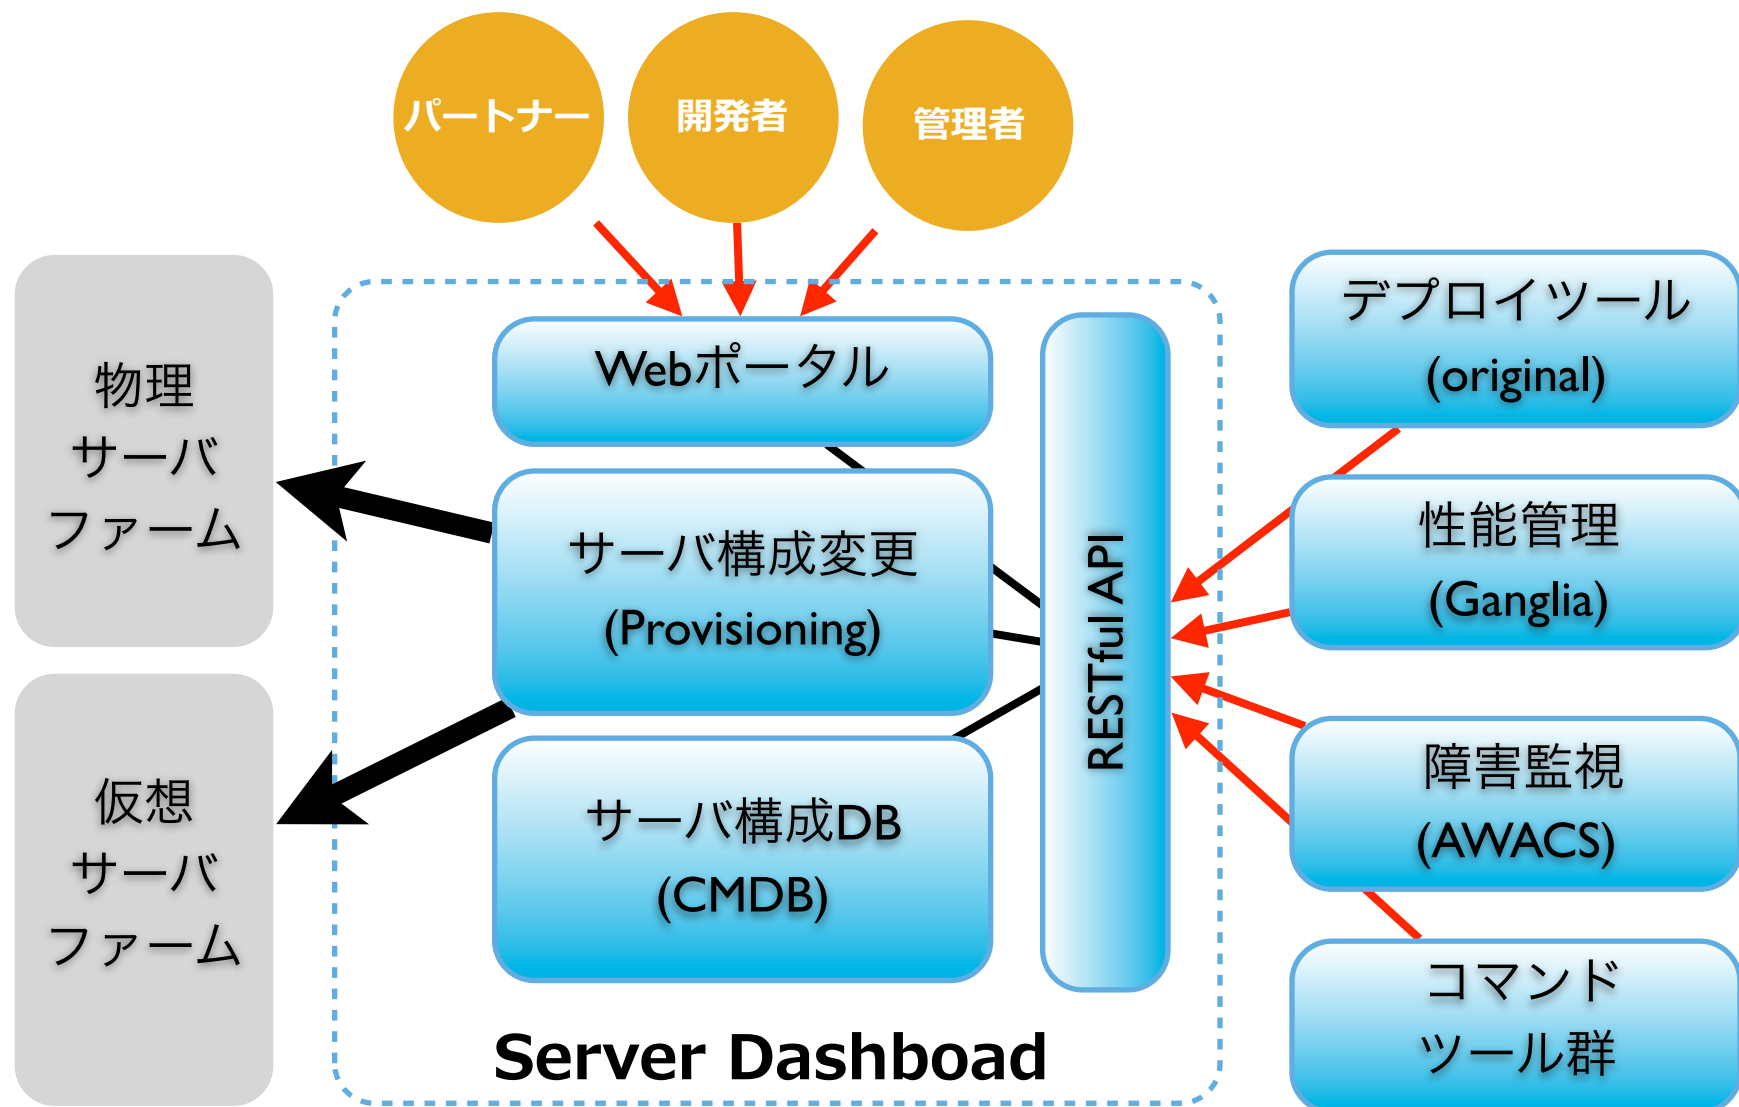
パートナー

開発者

管理者

物理
サーバ
ファーム

仮想
サーバ
ファーム

Webポータル

サーバ構成変更
(Provisioning)

サーバ構成DB
(CMDB)

RESTful API

Server Dashboad

デプロイツール
(original)

性能管理
(Ganglia)

障害監視
(AWACS)

コマンド
ツール群